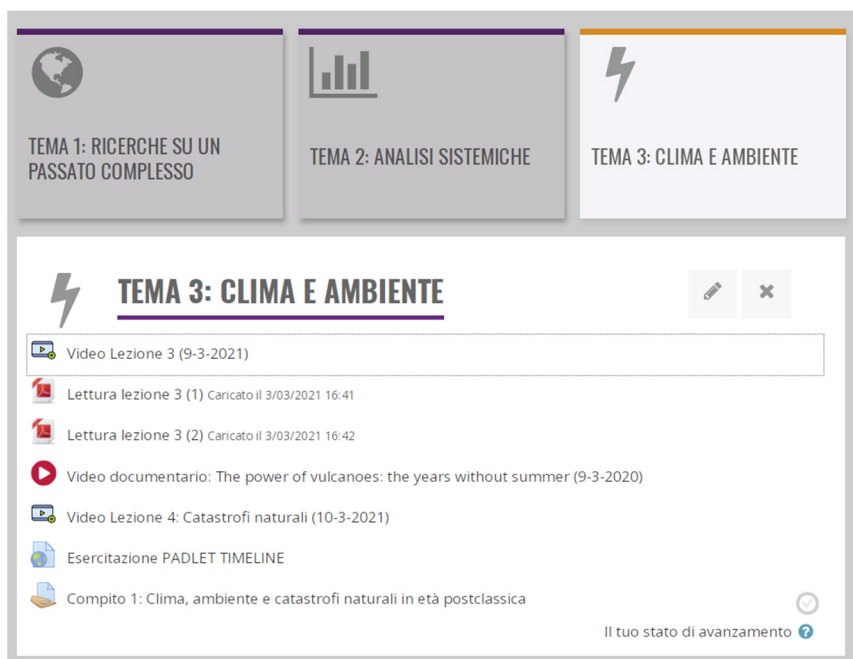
TEMA 1: RICERCHE SU UN PASSATO COMPLESSO

TEMA 2: ANALISI SISTEMICHE

TEMA 3: CLIMA E AMBIENTE

TEMA 3: CLIMA E AMBIENTE

Video Lezione 3 (9-3-2021)

Lettura lezione 3 (1) Caricato il 3/03/2021 16:41

Lettura lezione 3 (2) Caricato il 3/03/2021 16:42

Video documentario: The power of vulcanoes: the years without summer (9-3-2020)

Video Lezione 4: Catastrofi naturali (10-3-2021)

Esercitazione PADLET TIMELINE

Compito 1: Clima, ambiente e catastrofi naturali in età postclassica

Il tuo stato di avanzamento